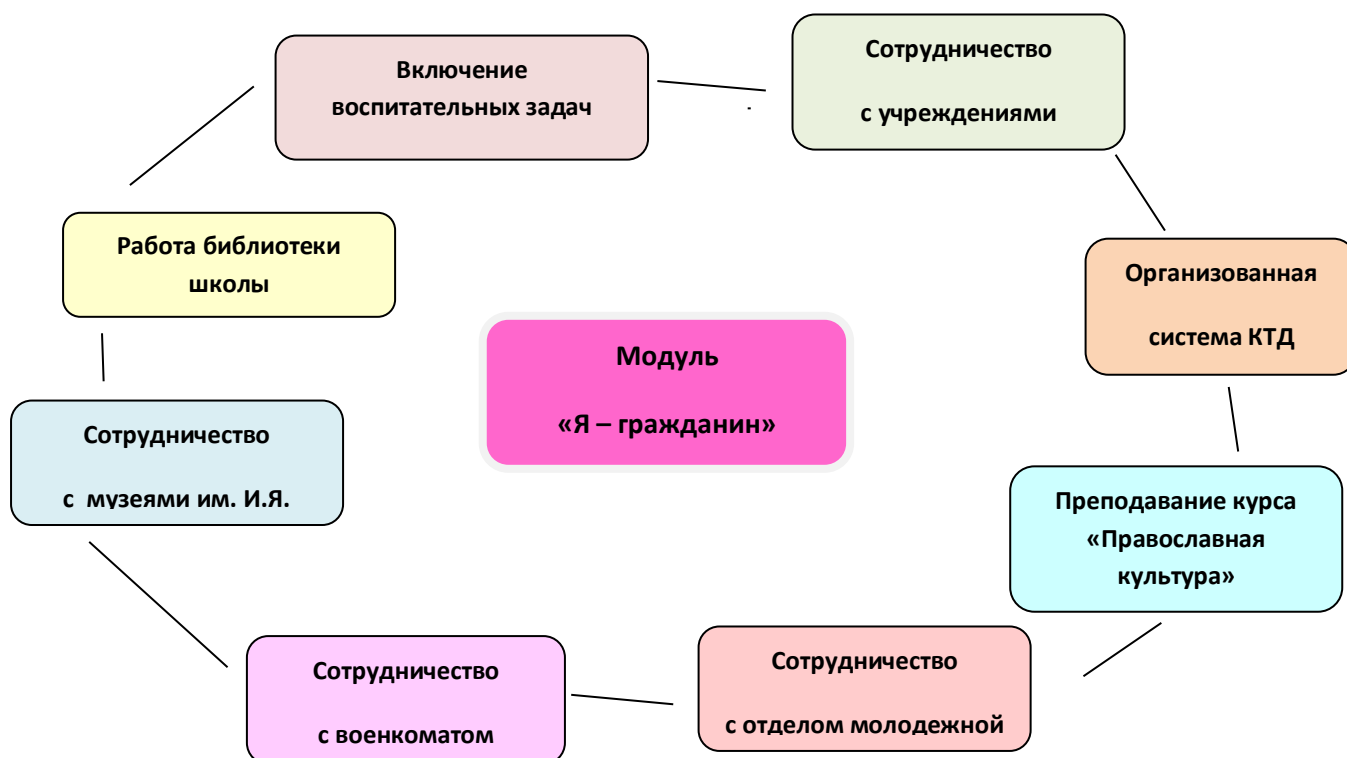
Включение воспитательных задач

Сотрудничество

с учреждениями

Работа библиотеки школы

Организованная

система КТД

Модуль

«Я – гражданин»

Сотрудничество

с музеями им. И.Я.

Преподавание курса «Православная культура»

Сотрудничество

с военкоматом

Сотрудничество

с отделом молодежной